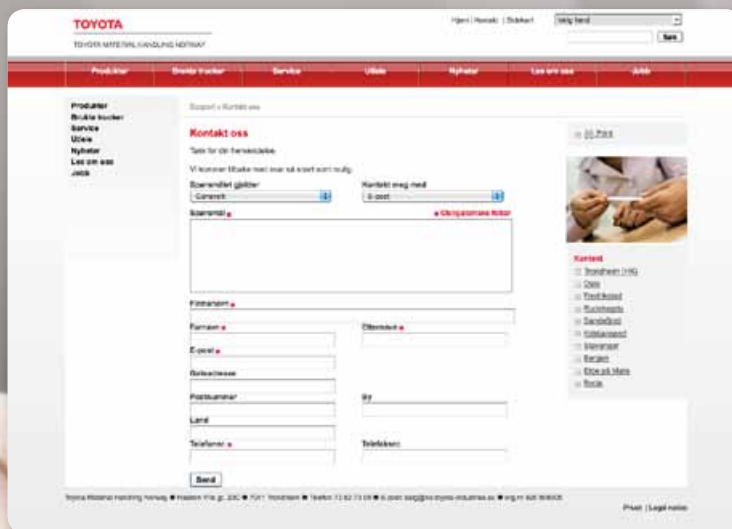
TOYOTA
TOYOTA MATERIAL HANDLING NORWAY

Hjem | Norsk | Sidekart
Velg land
Søk

Produkter
Brukte trucker
Service
Utleie
Nyheter
Les om oss
Jobb

Produkter
Brukte trucker
Service
Utleie
Nyheter
Les om oss
Jobb

Support » Kontakt oss

Kontakt oss

Takk for din henvendelse.

Vi kommer tilbake med svar så snart som mulig.

Spørsmålet gjelder
Generelt

Kontakt meg med
E-post

Spørsmål *
* Obligatoriske felter

Firmanavn *

Fornavn *

Etternavn *

E-post *

Gateadresse

Postnummer

By

Land

Telefonnr. *

Telefaksnr.

Send

Skriv ut

Kontakt
Trondheim (HK)
Oslo
Fredrikstad
Kristiansand
Sandefjord
Kristiansund
Stavanger
Bergen
Mo i Rana
Bodø

Toyota Material Handling Norway ■ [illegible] ■ 7041 Trondheim ■ Telefon 73 82 73 00 ■ E-post: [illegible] ■ org.nr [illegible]

Print | Legal notice